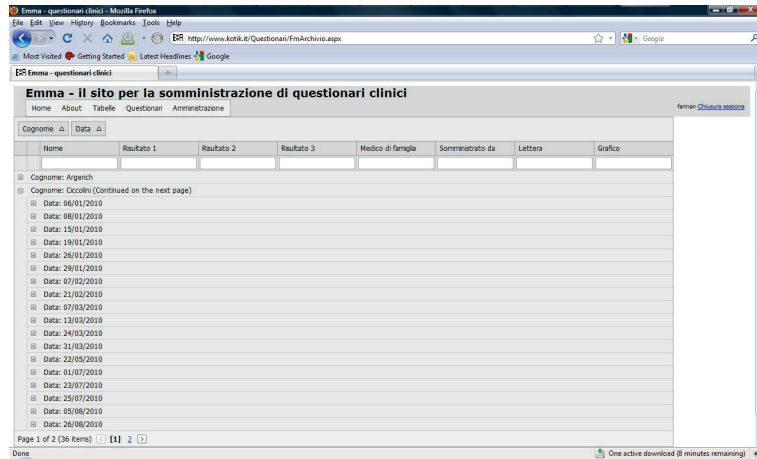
Emma - questionari clinici - Mozilla Firefox

File Edit View History Bookmarks Tools Help

http://www.kotik.it/Questionari/FrmArchivio.aspx

Google

Most Visited Getting Started Latest Headlines Google

Emma - questionari clinici

Emma - il sito per la somministrazione di questionari clinici

Home About Tabelle Questionari Amministrazione

farinan Chiusura sessione

Cognome Data

| Nome | Risultato 1 | Risultato 2 | Risultato 3 | Medico di famiglia | Somministrato da | Lettera | Grafico |
|---|---|---|---|---|---|---|---|

Cognome: Argerich

Cognome: Ciccolini (Continued on the next page)

Data: 06/01/2010
Data: 08/01/2010
Data: 15/01/2010
Data: 19/01/2010
Data: 26/01/2010
Data: 29/01/2010
Data: 07/02/2010
Data: 21/02/2010
Data: 07/03/2010
Data: 13/03/2010
Data: 24/03/2010
Data: 31/03/2010
Data: 22/05/2010
Data: 01/07/2010
Data: 23/07/2010
Data: 25/07/2010
Data: 05/08/2010
Data: 26/08/2010

Page 1 of 2 (36 items) [1] 2

Done

One active download (8 minutes remaining)